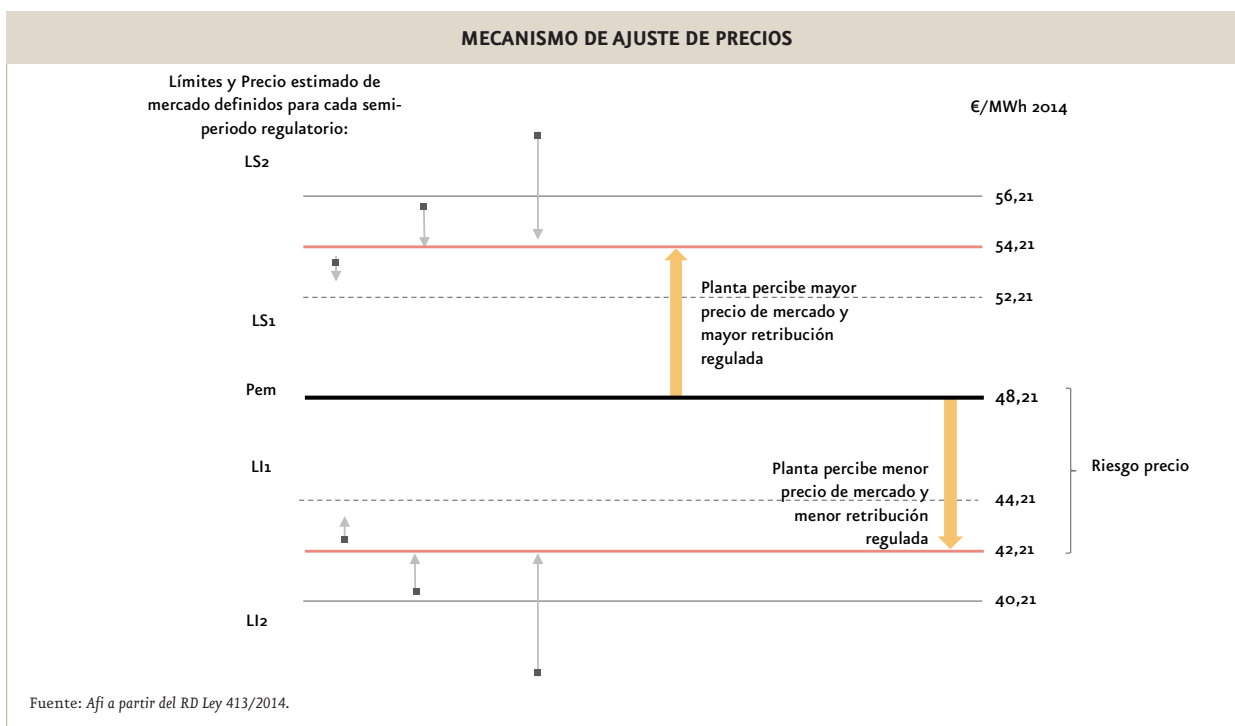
MECANISMO DE AJUSTE DE PRECIOS

Límites y Precio estimado de mercado definidos para cada semiperiodo regulatorio:

€/MWh 2014

LS2

56,21

54,21

52,21

LS1

Planta percibe mayor precio de mercado y mayor retribución regulada

Pem

48,21

LI1

Planta percibe menor precio de mercado y menor retribución regulada

Riesgo precio

44,21

42,21

40,21

LI2

Fuente: *Afi a partir del RD Ley 413/2014.*